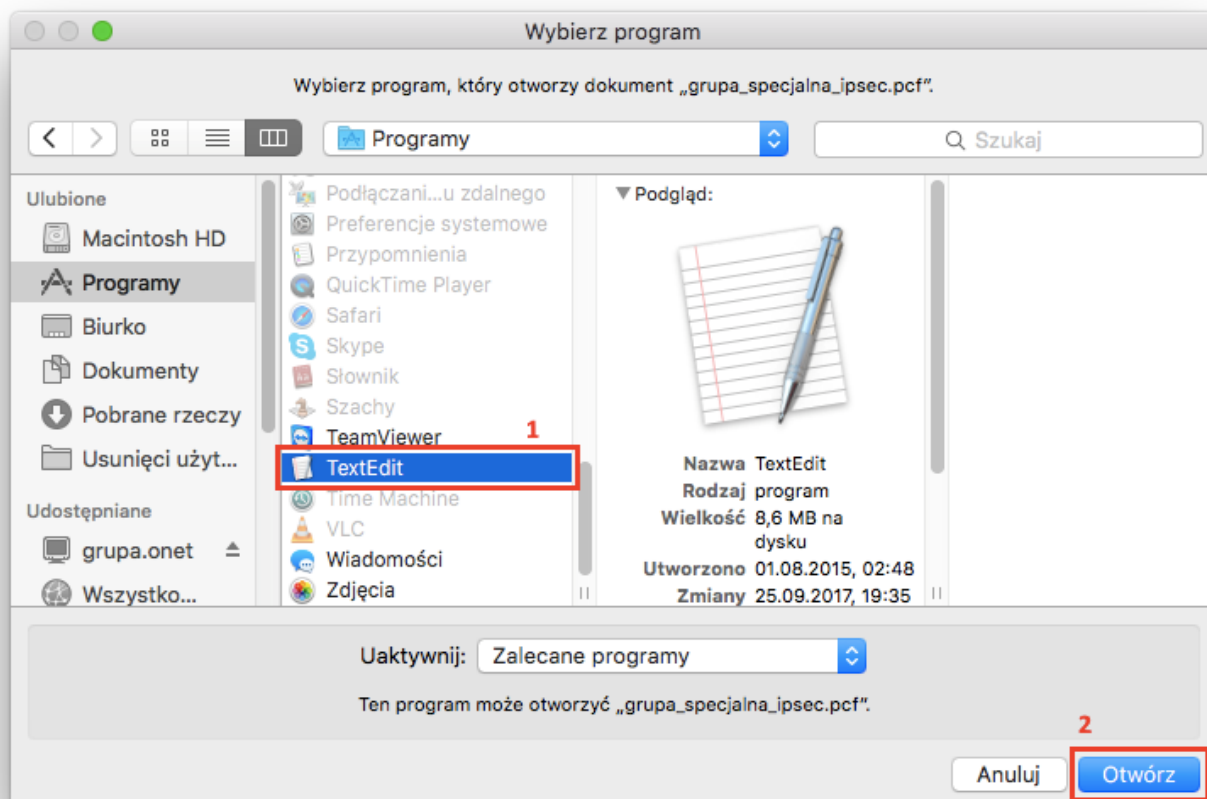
Wybierz program

Wybierz program, który otworzy dokument „grupa_specjalna_ipsec.pcf".

Programy

Szukaj

Ulubione
Macintosh HD
Programy
Biurko
Dokumenty
Pobrane rzeczy
Usunięci użyt...

Udostępniane
grupa.onet
Wszystko...

Podłączani...u zdalnego
Preferencje systemowe
Przypomnienia
QuickTime Player
Safari
Skype
Słownik
Szachy
TeamViewer
1
TextEdit
Time Machine
VLC
Wiadomości
Zdjęcia

Podgląd:

Nazwa TextEdit
Rodzaj program
Wielkość 8,6 MB na dysku
Utworzono 01.08.2015, 02:48
Zmiany 25.09.2017, 19:35

Uaktywnij: Zalecane programy

Ten program może otworzyć „grupa_specjalna_ipsec.pcf".

2
Anuluj
Otwórz